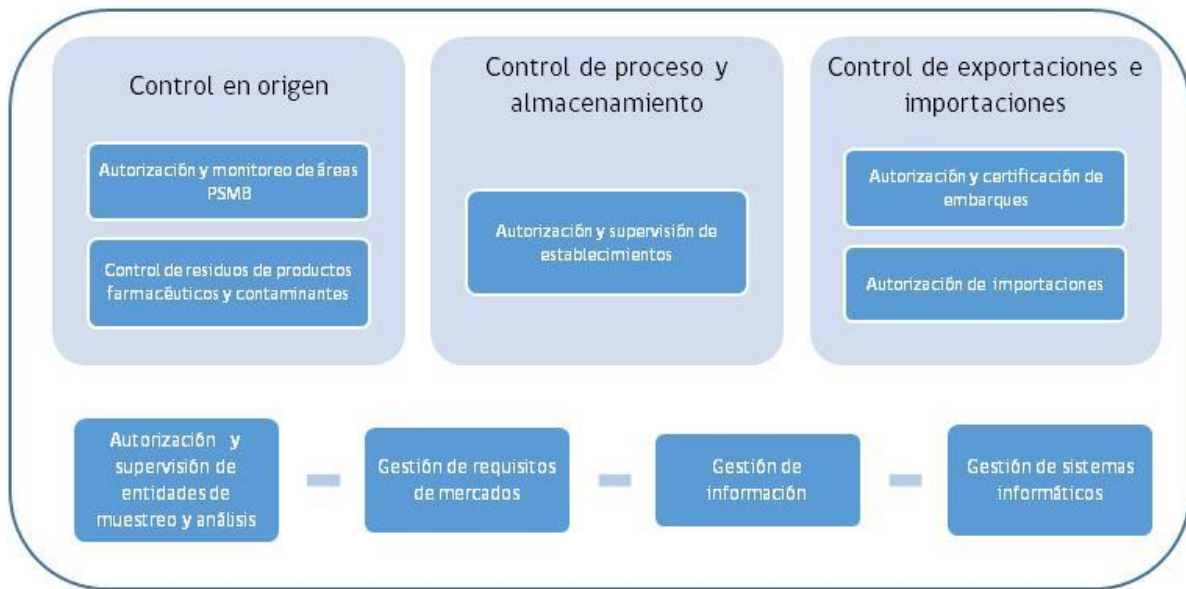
Control en origen

Autorización y monitoreo de áreas PSMB

Control de residuos de productos farmacéuticos y contaminantes

Control de proceso y almacenamiento

Autorización y supervisión de establecimientos

Control de exportaciones e importaciones

Autorización y certificación de embarques

Autorización de importaciones

Autorización y supervisión de entidades de muestreo y análisis

Gestión de requisitos de mercados

Gestión de información

Gestión de sistemas informáticos